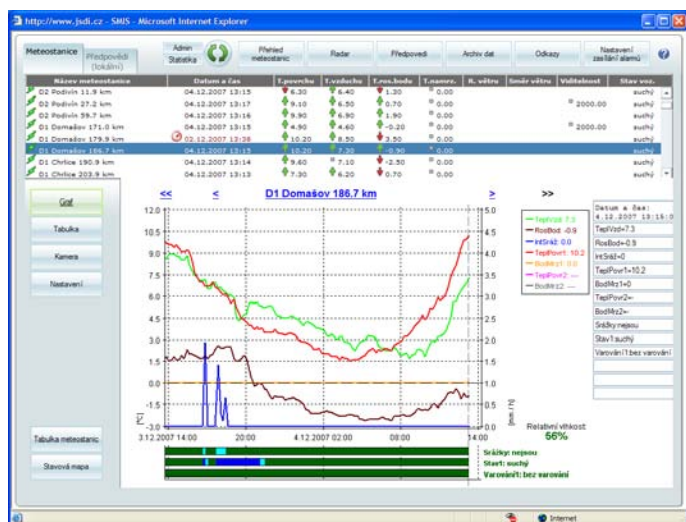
http://www.jsdi.cz - SMS - Microsoft Internet Explorer

Meteostanice | Předpovědi (lokální) | Admin Statistika | Přehled meteostanic | Radar | Předpovědi | Archiv dat | Odkazy | Nastavení zasílání alarmů

| Název meteostanice | Datum a čas | T.povrchu | T.vzduchu | T.ros.bodu | T.namrz. | R. větru | Směr větru | Viditelnost | Stav voz. |
|---|---|---|---|---|---|---|---|---|---|
| D2 Podivín 11.9 km | 04.12.2007 13:15 | 6.30 | 6.40 | 1.30 | 0.00 | | | | suchý |
| D2 Podivín 27.2 km | 04.12.2007 13:17 | 9.10 | 6.50 | 0.70 | 0.00 | | | 2000.00 | suchý |
| D2 Podivín 59.7 km | 04.12.2007 13:16 | 9.90 | 6.90 | 1.90 | 0.00 | | | | suchý |
| D1 Domašov 171.0 km | 04.12.2007 13:15 | 4.90 | 4.60 | -0.20 | 0.00 | | | 2000.00 | suchý |
| D1 Domašov 179.9 km | 02.12.2007 12:38 | 10.20 | 8.50 | 3.50 | 0.00 | | | | suchý |
| D1 Domašov 186.7 km | 04.12.2007 13:15 | 10.20 | 7.30 | -0.90 | 0.00 | | | | suchý |
| D1 Chrlice 190.9 km | 04.12.2007 13:14 | 9.60 | 7.10 | -2.50 | 0.00 | | | | suchý |
| D1 Chrlice 203.9 km | 04.12.2007 13:13 | 7.30 | 6.20 | 0.70 | 0.00 | | | | suchý |

Graf
Tabulka
Kamera
Nastavení

<< < D1 Domašov 186.7 km > >>

12.0 10.5 9.0 7.5 6.0 4.5 3.0 1.5 0.0 -1.5 -3.0
[°C]
5.0 4.5 4.0 3.5 3.0 2.5 2.0 1.5 1.0 0.5 0.0
[mm/h]
3.12.2007 14:00 20:00 4.12.2007 02:00 08:00 14:00

TeplVzd: 7.3
RosBod: -0.9
IntSráž: 0.0
TeplPovr1: 10.2
BodMrz1: 0.0
TeplPovr2: ---
BodMrz2: ---

Datum a čas: 4.12.2007 13:15:0
TeplVzd=7.3
RosBod=-0.9
IntSráž=0
TeplPovr1=10.2
BodMrz1=0
TeplPovr2=-
BodMrz2=-
Srážky:nejsou
StavT:suchý
Varování1:bez varování

Relativní vlhkost
56%

Srážky: nejsou
Start: suchý
Varování: bez varování

Tabulka meteostanic
Stavová mapa

Internet